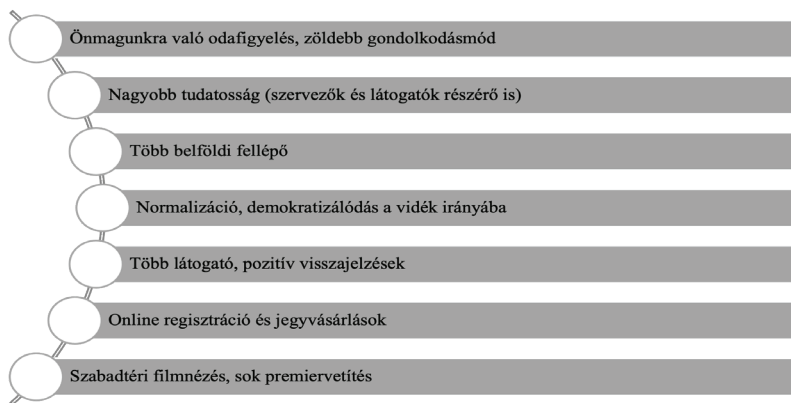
Önmagunkra való odafigyelés, zöldebb gondolkodásmód

Nagyobb tudatosság (szervezők és látogatók részéről is)

Több belföldi fellépő

Normalizáció, demokratizálódás a vidék irányába

Több látogató, pozitív visszajelzések

Online regisztráció és jegyvásárlások

Szabadtéri filmnézés, sok premiervetítés